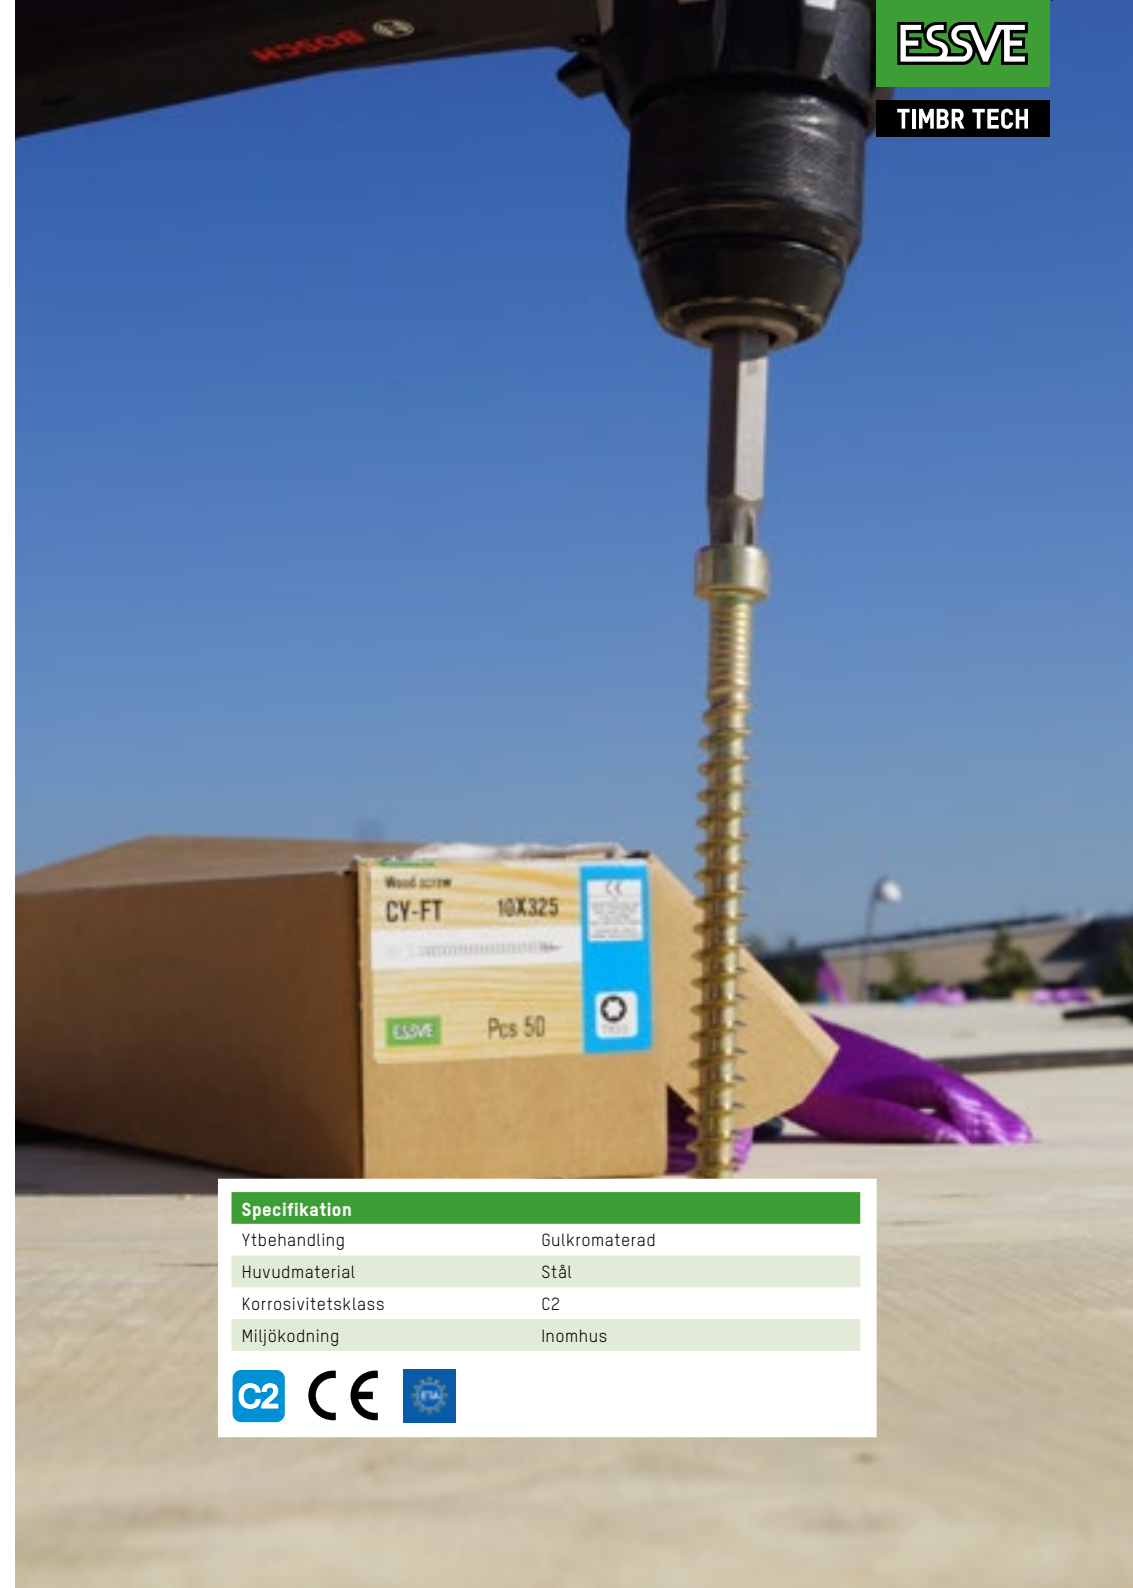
BOSCH

ESSVE

TIMBR TECH

Wood screw
CY-FT 10X325
ESSVE Pcs 50
CE

| Specifikation | |
|---|---|
| Ytbehandling | Gulkromaterad |
| Huvudmaterial | Stål |
| Korrosivitetsklass | C2 |
| Miljökodning | Inomhus |

C2 CE ETA